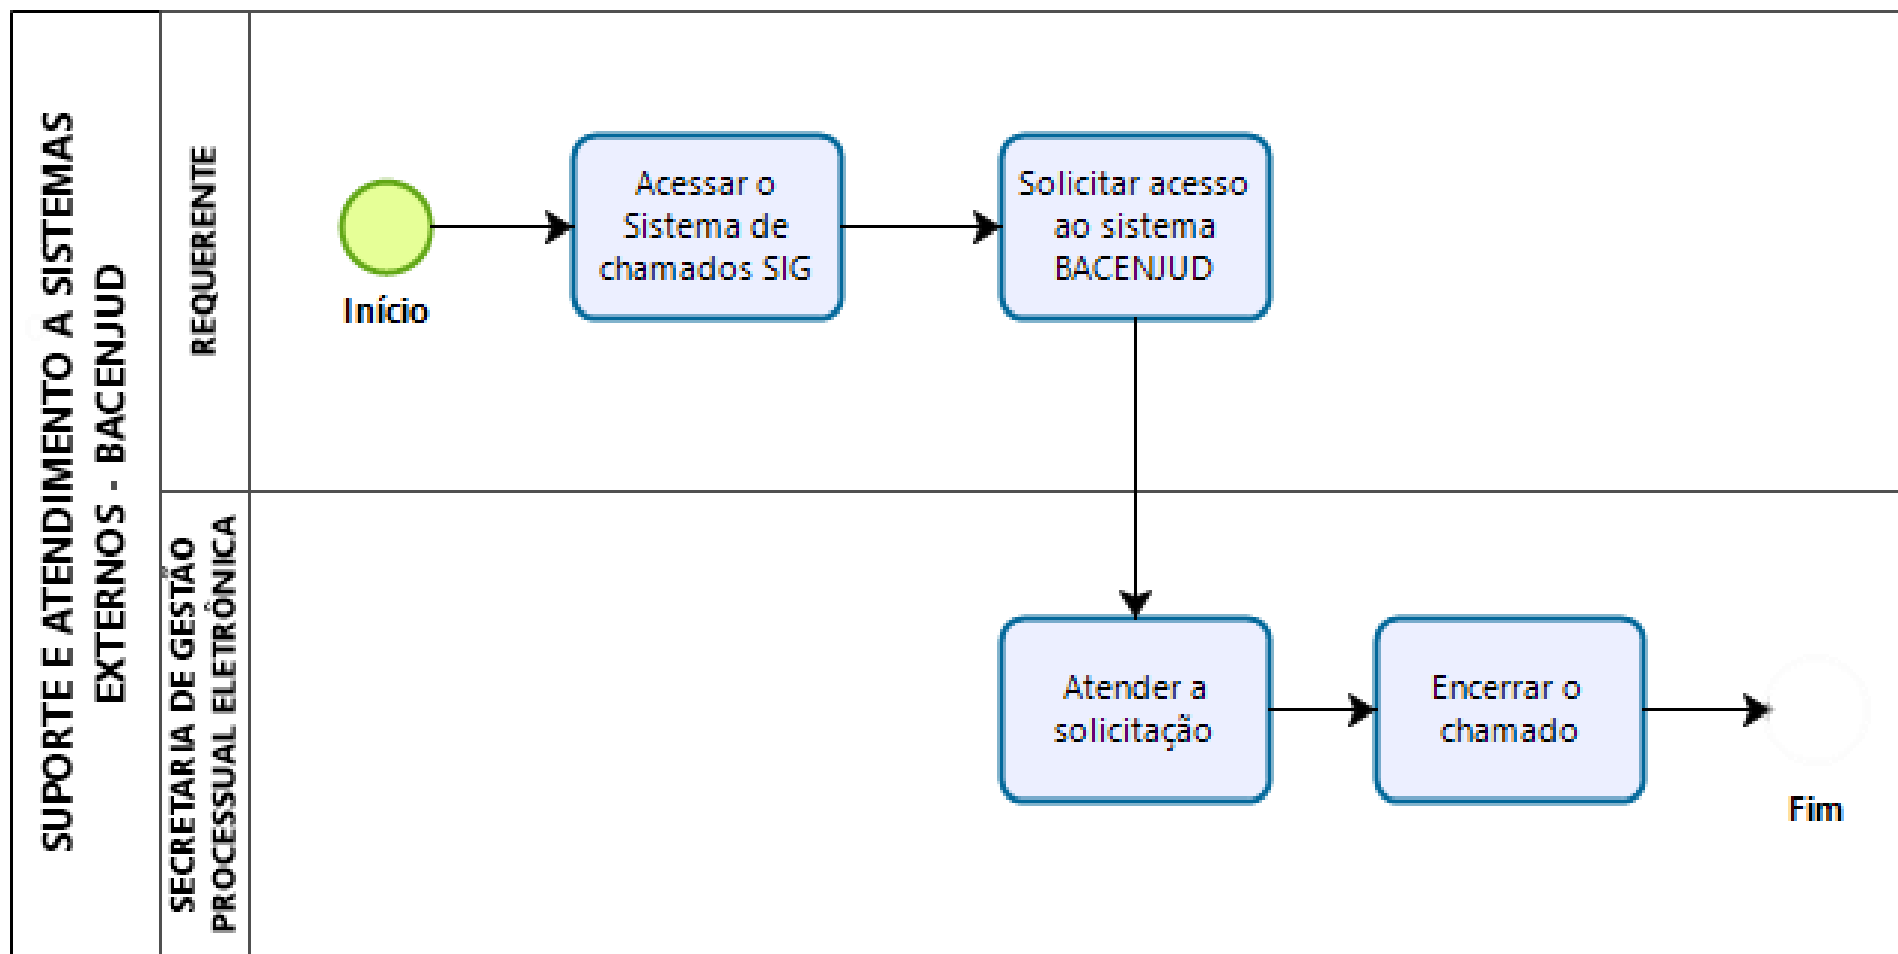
SUPORTE E ATENDIMENTO A SISTEMAS EXTERNOS - BACENJUD

REQUERENTE

Início

Acessar o Sistema de chamados SIG

Solicitar acesso ao sistema BACENJUD

SECRETARIA DE GESTÃO PROCESSUAL ELETRÔNICA

Atender a solicitação

Encerrar o chamado

Fim